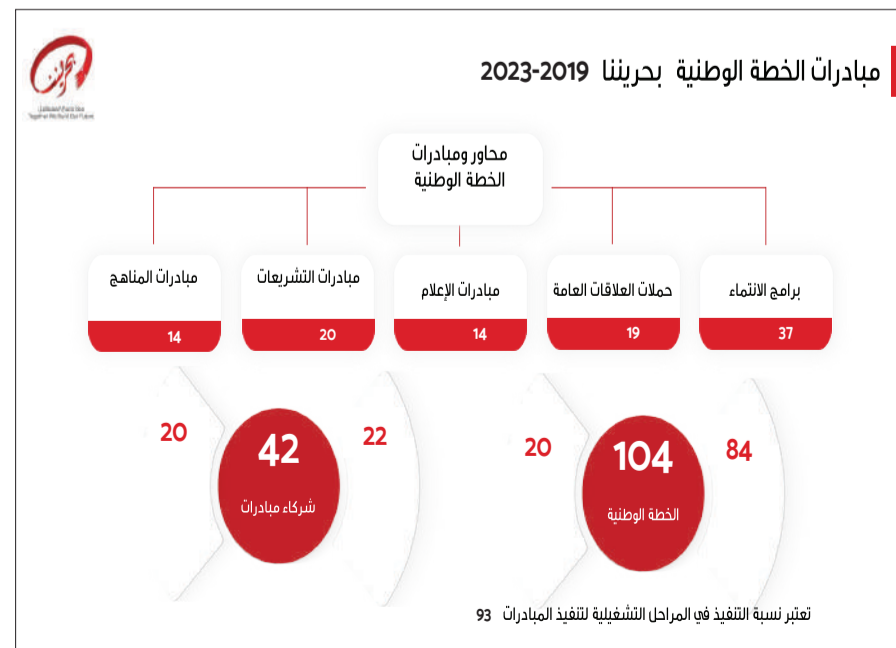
بحريننا

Together We Build Our Future

مبادرات الخطة الوطنية بحريننا 2019-2023

محاور ومبادرات الخطة الوطنية

برامج الانتماء
37

حملات العلاقات العامة
19

مبادرات الإعلام
14

مبادرات التشريعات
20

مبادرات المناهج
14

84

104
الخطة الوطنية

20

22

42
شركاء مبادرات

20

تعتبر نسبة التنفيذ في المراحل التشغيلية لتنفيذ المبادرات 93